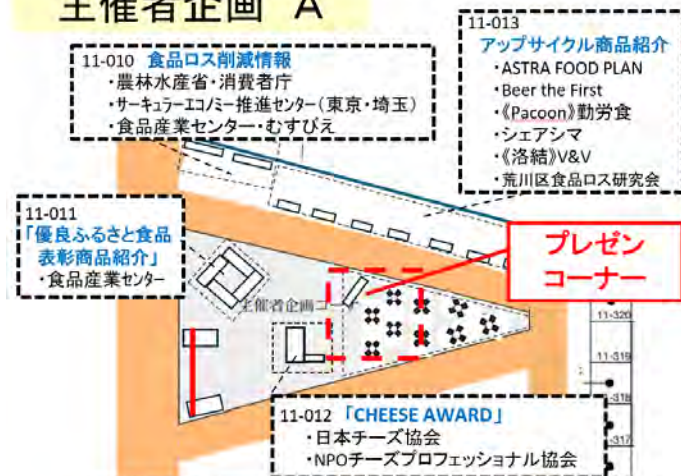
主催者企画 A

11-010 食品ロス削減情報
・農林水産省・消費者庁
・サーキュラーエコノミー推進センター（東京・埼玉）
・食品産業センター・むすびえ

11-013
アップサイクル商品紹介
・ASTRA FOOD PLAN
・Beer the First
・《Pacoon》勤労食
・シェアシマ
・《洛結》V&V
・荒川区食品ロス研究会

11-011
「優良ふるさと食品表彰商品紹介」
・食品産業センター

プレゼンコーナー

主催者企画コーナー

11-320
11-319
318
317

11-012 「CHEESE AWARD」
・日本チーズ協会
・NPOチーズプロフェッショナル協会